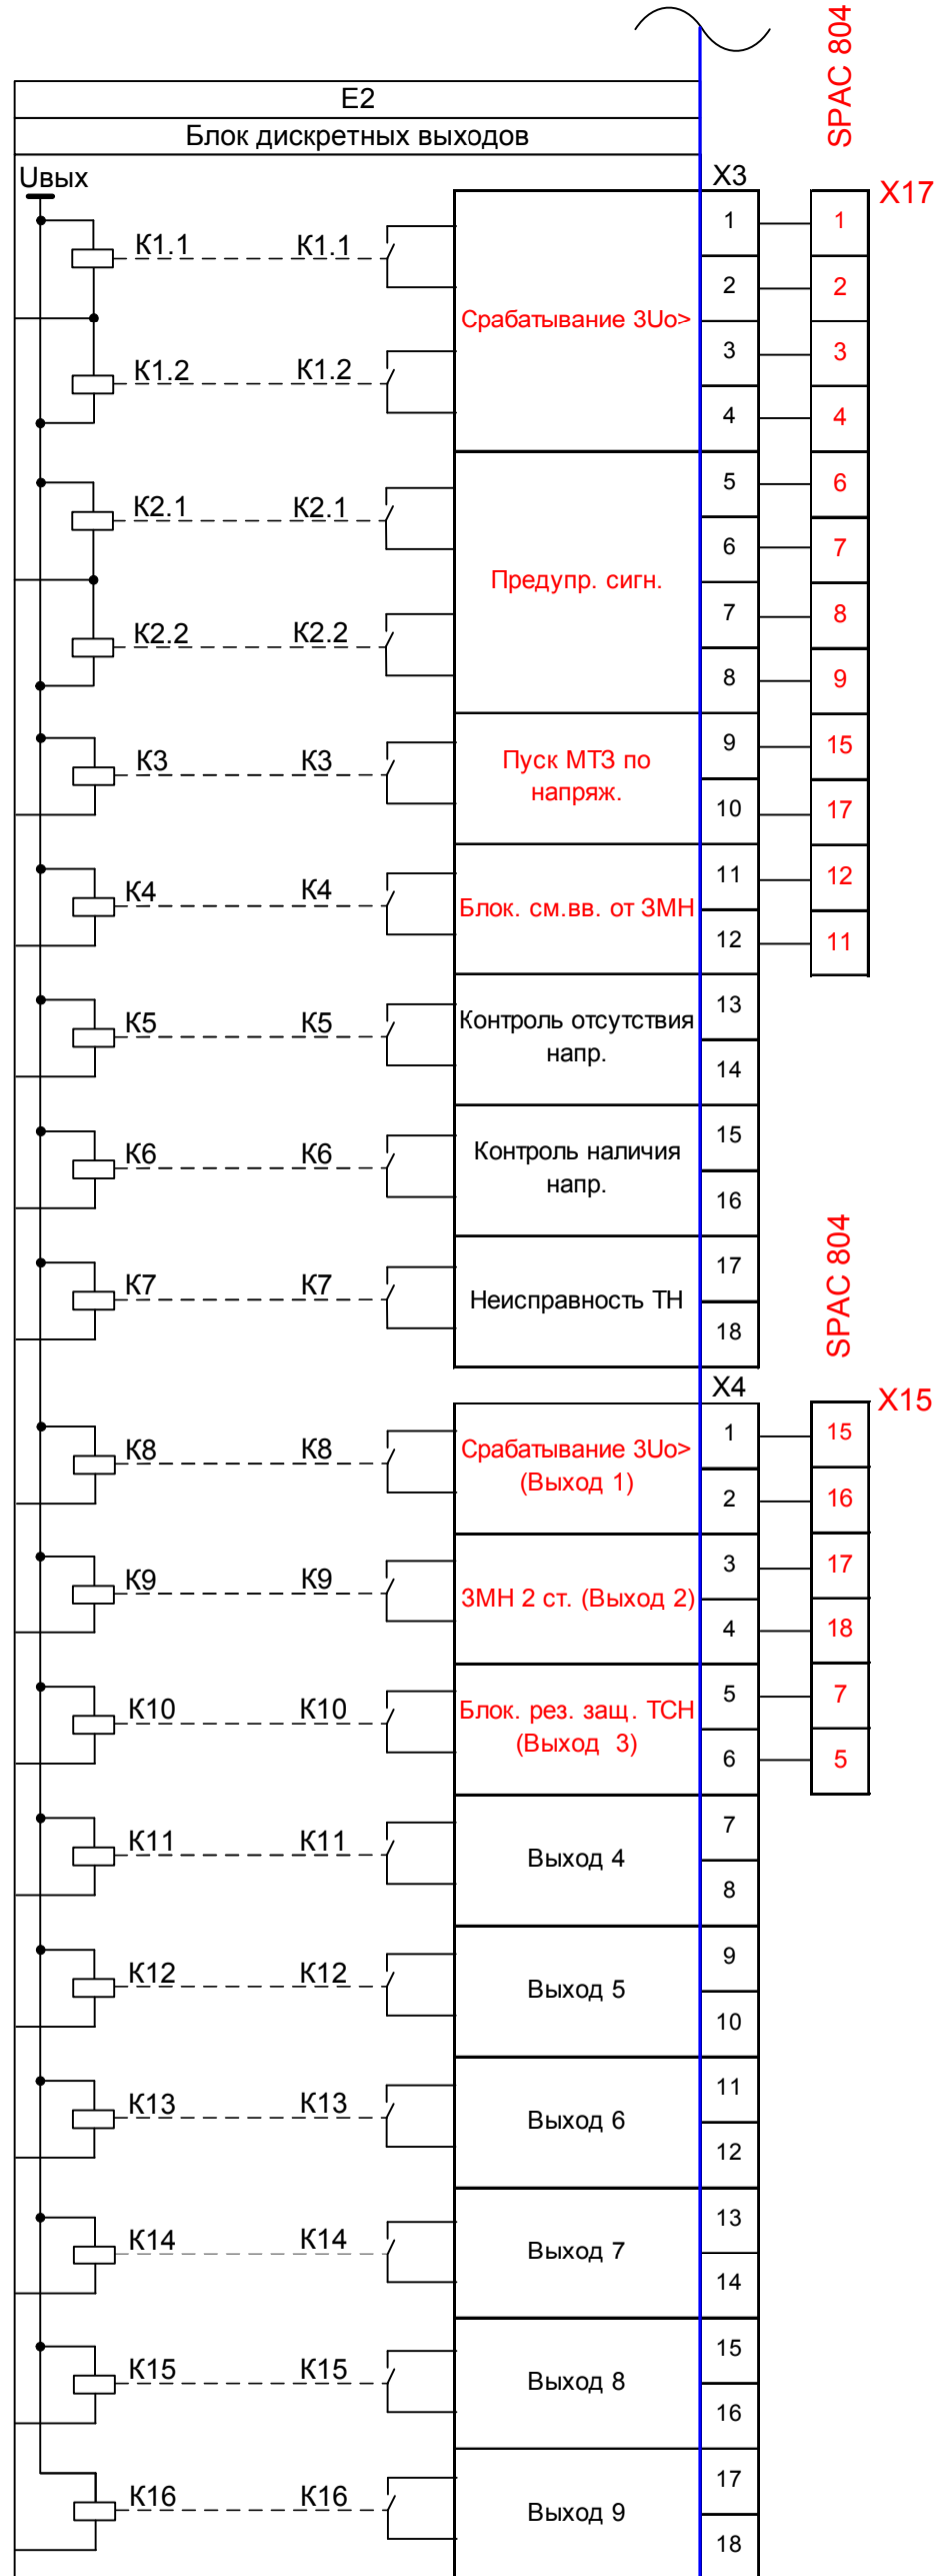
SPAC 804

E2

Блок дискретных выходов

Uвых

X3

X17

K1.1 K1.1
K1.2 K1.2
Срабатывание 3Uo>

K2.1 K2.1
K2.2 K2.2
Предупр. сигн.

K3 K3
Пуск МТЗ по напряж.

K4 K4
Блок. см.вв. от ЗМН

K5 K5
Контроль отсутствия напр.

K6 K6
Контроль наличия напр.

K7 K7
Неисправность ТН

| X3 | X17 |
|---|---|
| 1 | 1 |
| 2 | 2 |
| 3 | 3 |
| 4 | 4 |
| 5 | 6 |
| 6 | 7 |
| 7 | 8 |
| 8 | 9 |
| 9 | 15 |
| 10 | 17 |
| 11 | 12 |
| 12 | 11 |
| 13 | |
| 14 | |
| 15 | |
| 16 | |
| 17 | |
| 18 | |

SPAC 804

X4

X15

K8 K8
Срабатывание 3Uo> (Выход 1)

K9 K9
ЗМН 2 ст. (Выход 2)

K10 K10
Блок. рез. защ. ТСН (Выход 3)

K11 K11
Выход 4

K12 K12
Выход 5

K13 K13
Выход 6

K14 K14
Выход 7

K15 K15
Выход 8

K16 K16
Выход 9

| X4 | X15 |
|---|---|
| 1 | 15 |
| 2 | 16 |
| 3 | 17 |
| 4 | 18 |
| 5 | 7 |
| 6 | 5 |
| 7 | |
| 8 | |
| 9 | |
| 10 | |
| 11 | |
| 12 | |
| 13 | |
| 14 | |
| 15 | |
| 16 | |
| 17 | |
| 18 | |